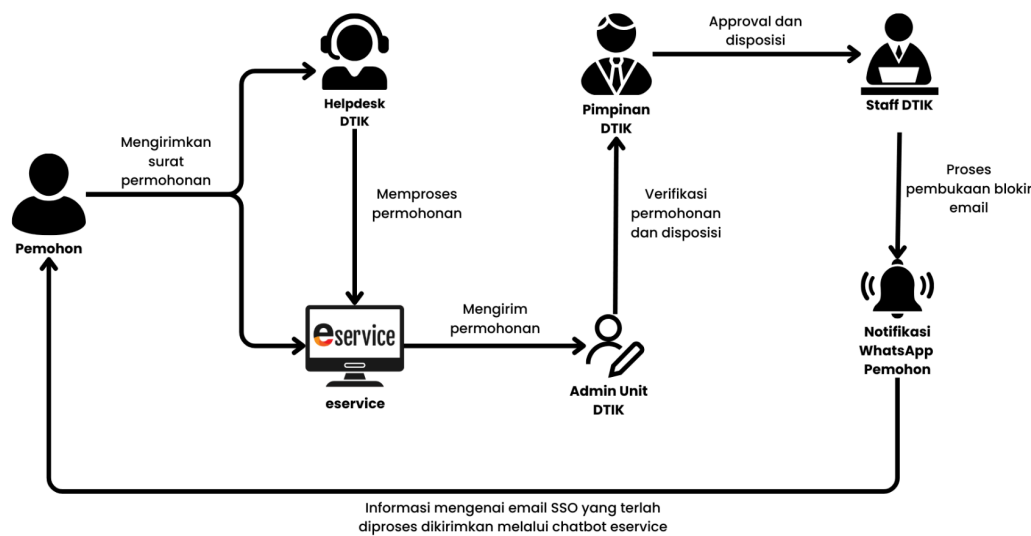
Helpdesk DTIK

Pimpinan DTIK

Approval dan disposisi

Staff DTIK

Mengirimkan surat permohonan

Pemohon

Memproses permohonan

Verifikasi permohonan dan disposisi

Proses pembukaan blokir email

eservice

Mengirim permohonan

eservice

Admin Unit DTIK

Notifikasi WhatsApp Pemohon

Informasi mengenai email SSO yang terlah diproses dikirimkan melalui chatbot eservice